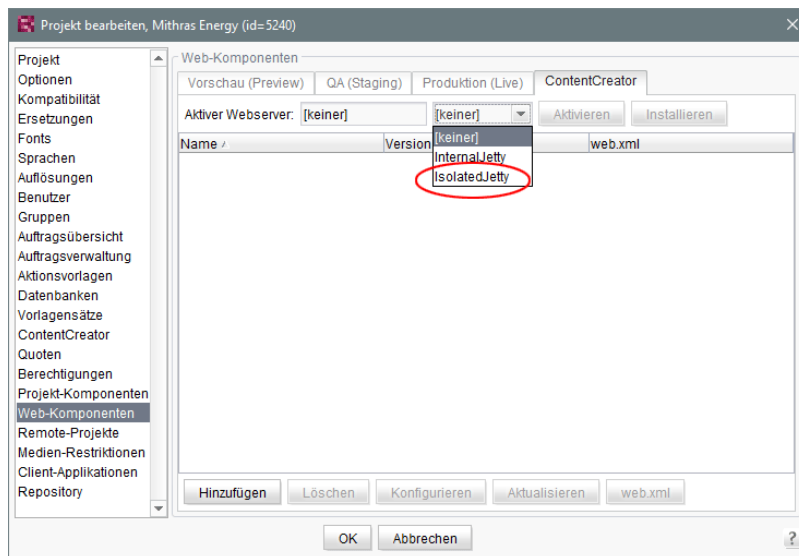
Projekt bearbeiten, Mithras Energy (id=5240)

Projekt
Optionen
Kompatibilität
Ersetzungen
Fonts
Sprachen
Auflösungen
Benutzer
Gruppen
Auftragsübersicht
Auftragsverwaltung
Aktionsvorlagen
Datenbanken
Vorlagensätze
ContentCreator
Quoten
Berechtigungen
Projekt-Komponenten
Web-Komponenten
Remote-Projekte
Medien-Restriktionen
Client-Applikationen
Repository

Web-Komponenten

Vorschau (Preview) | QA (Staging) | Produktion (Live) | ContentCreator

Aktiver Webserver: [keiner] [keiner] Aktivieren Installieren

[keiner]
InternalJetty
IsolatedJetty

| Name | Version | | web.xml |
|---|---|---|---|

Hinzufügen Löschen Konfigurieren Aktualisieren web.xml

OK Abbrechen ?